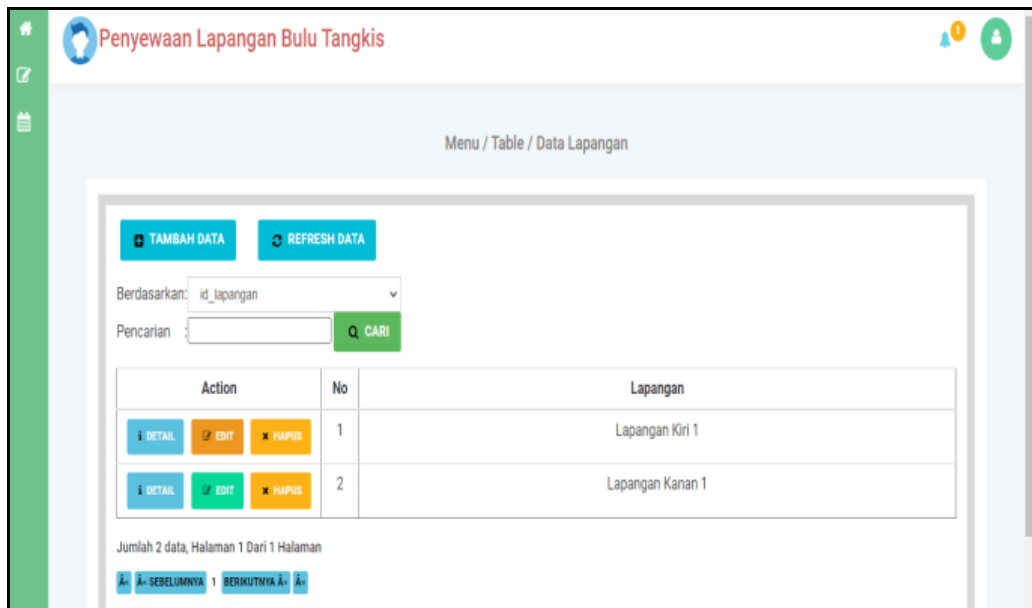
Penyewaan Lapangan Bulu Tangkis

1

Menu / Table / Data Lapangan

TAMBAH DATA REFRESH DATA

Berdasarkan: id_lapangan

Pencarian :

CARI

| Action | No | Lapangan |
|---|---|---|
| DETAIL EDIT HAPUS | 1 | Lapangan Kiri 1 |
| DETAIL EDIT HAPUS | 2 | Lapangan Kanan 1 |

Jumlah 2 data, Halaman 1 Dari 1 Halaman

Â« Â« SEBELUMNYA 1 BERIKUTNYA Â» Â»